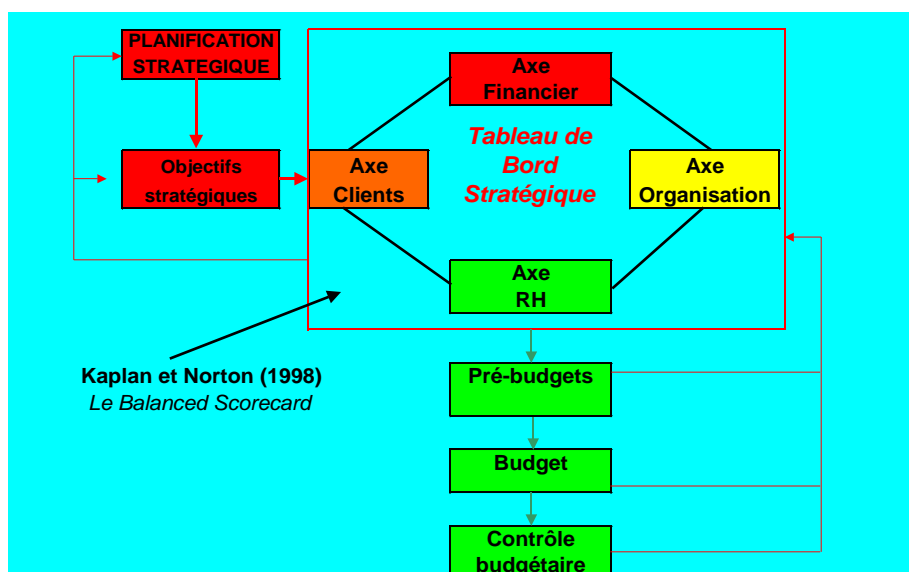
PLANIFICATION STRATEGIQUE

Objectifs stratégiques

Axe Financier

Axe Clients

Tableau de Bord Stratégique

Axe Organisation

Axe RH

Kaplan et Norton (1998)
Le Balanced Scorecard

Pré-budgets

Budget

Contrôle budgétaire